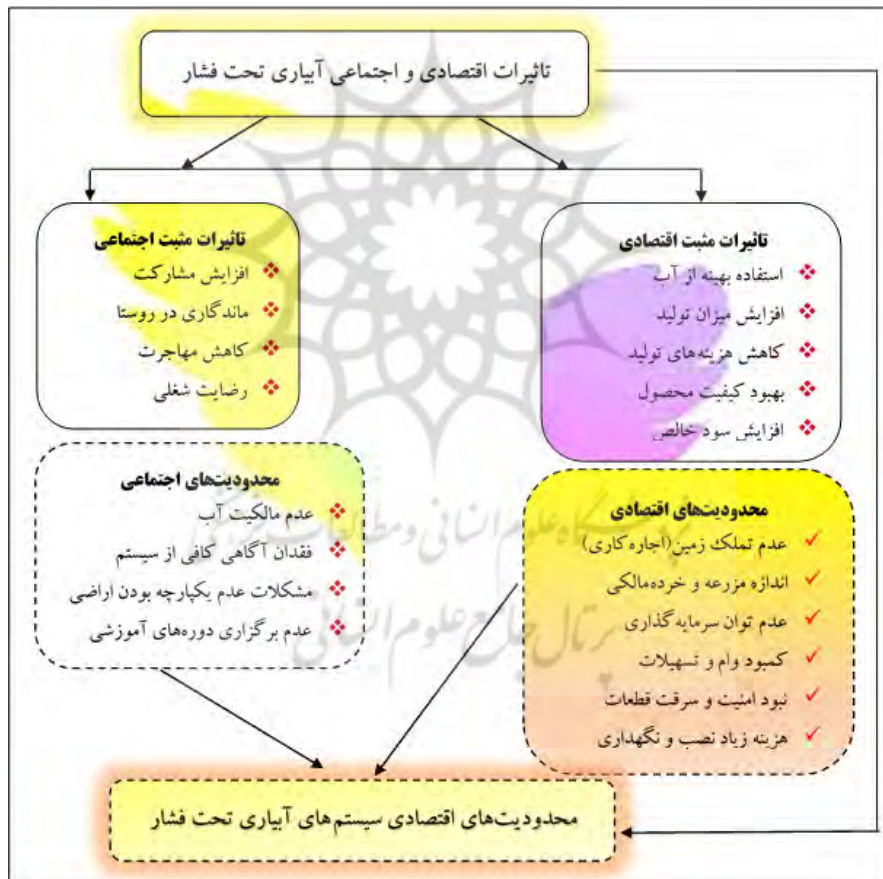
تاثیرات اقتصادی و اجتماعی آبیاری تحت فشار

تاثیرات مثبت اجتماعی
❖ افزایش مشارکت
❖ ماندگاری در روستا
❖ کاهش مهاجرت
❖ رضایت شغلی

تاثیرات مثبت اقتصادی
❖ استفاده بهینه از آب
❖ افزایش میزان تولید
❖ کاهش هزینه‌های تولید
❖ بهبود کیفیت محصول
❖ افزایش سود خالص

محدودیت‌های اجتماعی
❖ عدم مالکیت آب
❖ فقدان آگاهی کافی از سیستم
❖ مشکلات عدم یکپارچه بودن اراضی
❖ عدم برگزاری دوره‌های آموزشی

محدودیت‌های اقتصادی
✓ عدم تملک زمین(اجاره‌کاری)
✓ اندازه مزرعه و خرده‌مالکی
✓ عدم توان سرمایه‌گذاری
✓ کمبود وام و تسهیلات
✓ نبود امنیت و سرقت قطعات
✓ هزینه زیاد نصب و نگهداری

محدودیت‌های اقتصادی سیستم‌های آبیاری تحت فشار

پژوهشگاه علوم انسانی و مطالعات فرهنگی
پرتال جامع علوم انسانی